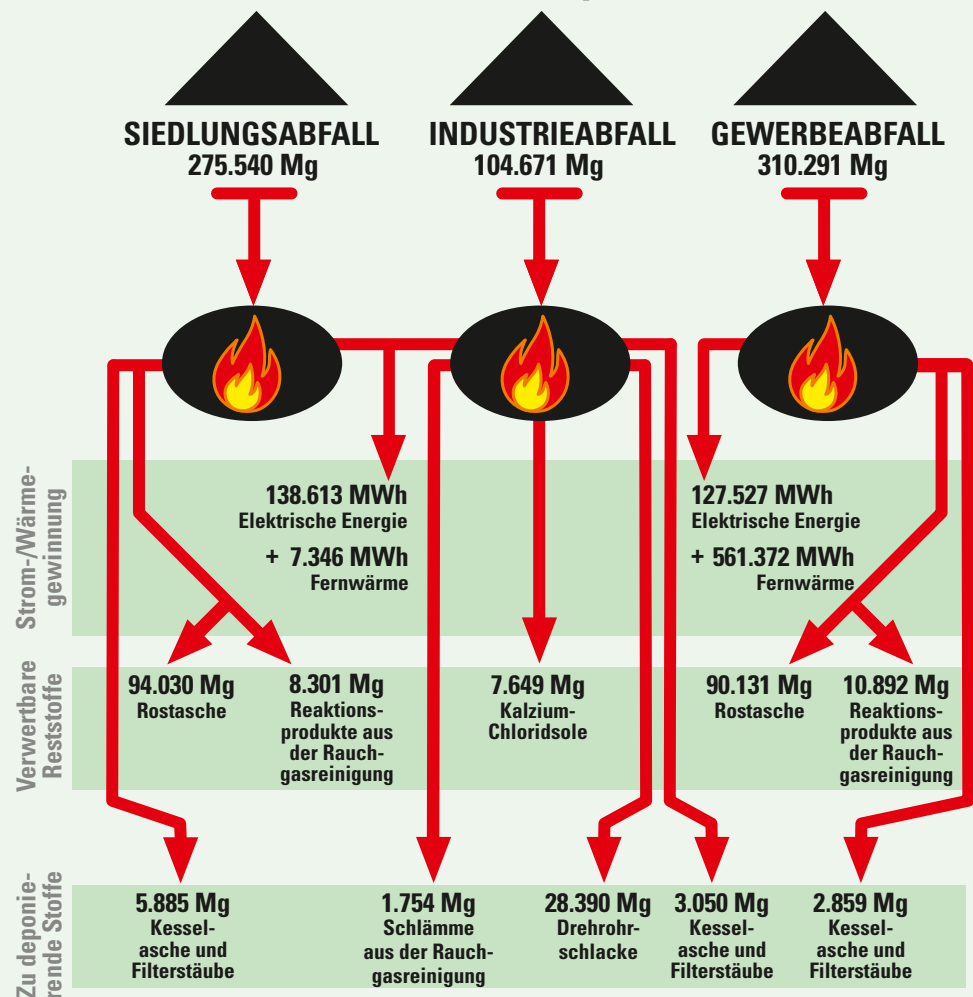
SIEDLUNGSABFALL
275.540 Mg

INDUSTRIEABFALL
104.671 Mg

GEWERBEABFALL
310.291 Mg

Strom-/Wärmegewinnung

138.613 MWh
Elektrische Energie
+ 7.346 MWh
Fernwärme

127.527 MWh
Elektrische Energie
+ 561.372 MWh
Fernwärme

Verwertbare Reststoffe

94.030 Mg
Rostasche

8.301 Mg
Reaktionsprodukte aus der Rauchgasreinigung

7.649 Mg
Kalzium-Chloridsole

90.131 Mg
Rostasche

10.892 Mg
Reaktionsprodukte aus der Rauchgasreinigung

Zu deponierende Stoffe

5.885 Mg
Kesselasche und Filterstäube

1.754 Mg
Schlämme aus der Rauchgasreinigung

28.390 Mg
Drehrohrschlacke

3.050 Mg
Kesselasche und Filterstäube

2.859 Mg
Kesselasche und Filterstäube